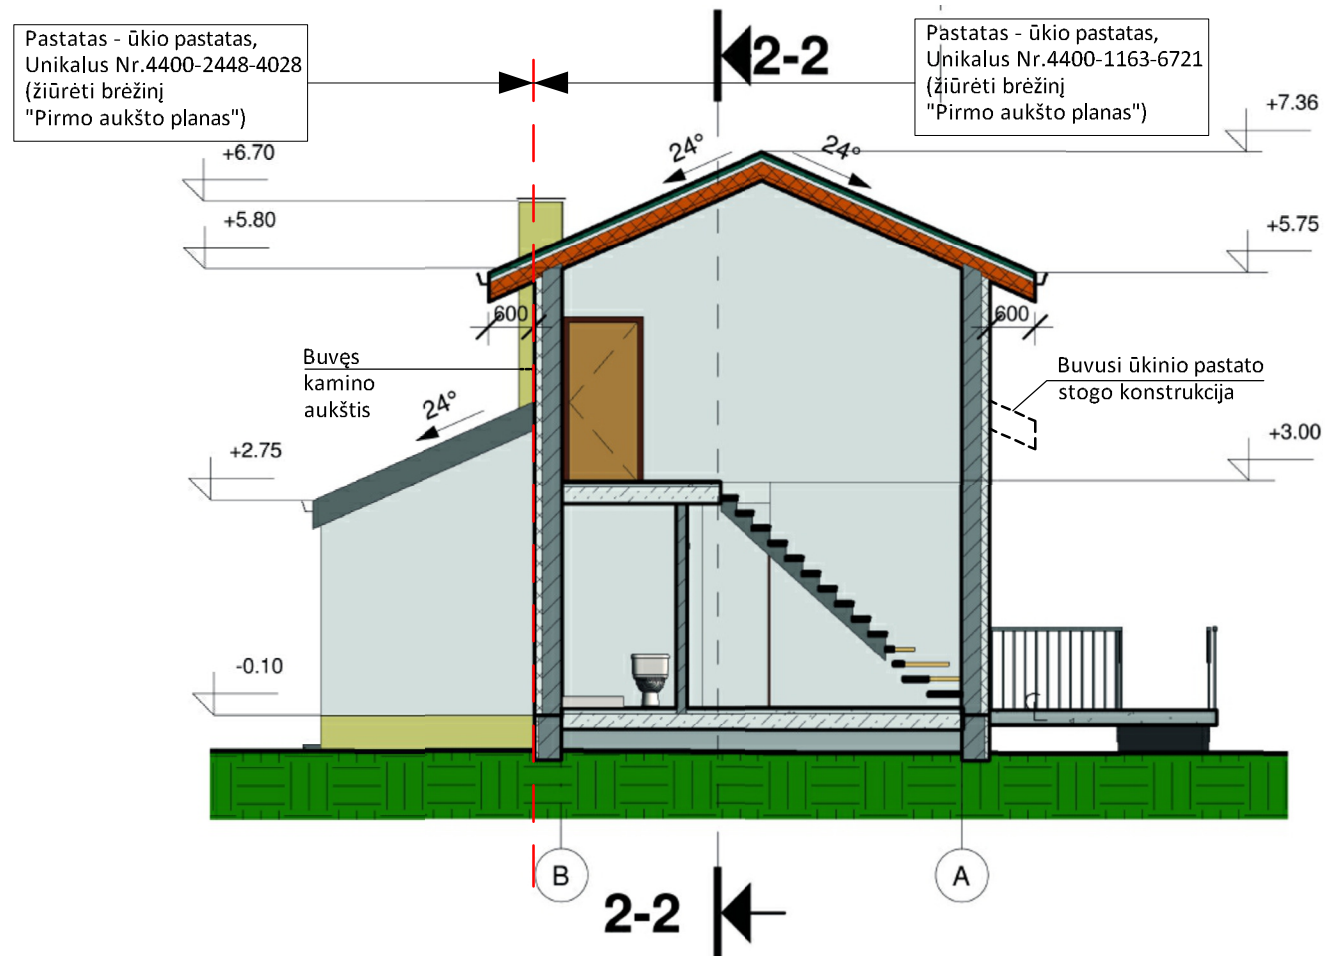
Pastatas - ūkio pastatas, Unikalus Nr.4400-2448-4028 (žiūrėti brėžinį "Pirmo aukšto planas")

2-2

Pastatas - ūkio pastatas, Unikalus Nr.4400-1163-6721 (žiūrėti brėžinį "Pirmo aukšto planas")

+7.36

24°

24°

+6.70

+5.80

+5.75

600

600

Buvęs kamino aukštis

Buvusi ūkinio pastato stogo konstrukcija

24°

+2.75

+3.00

-0.10

B

A

2-2